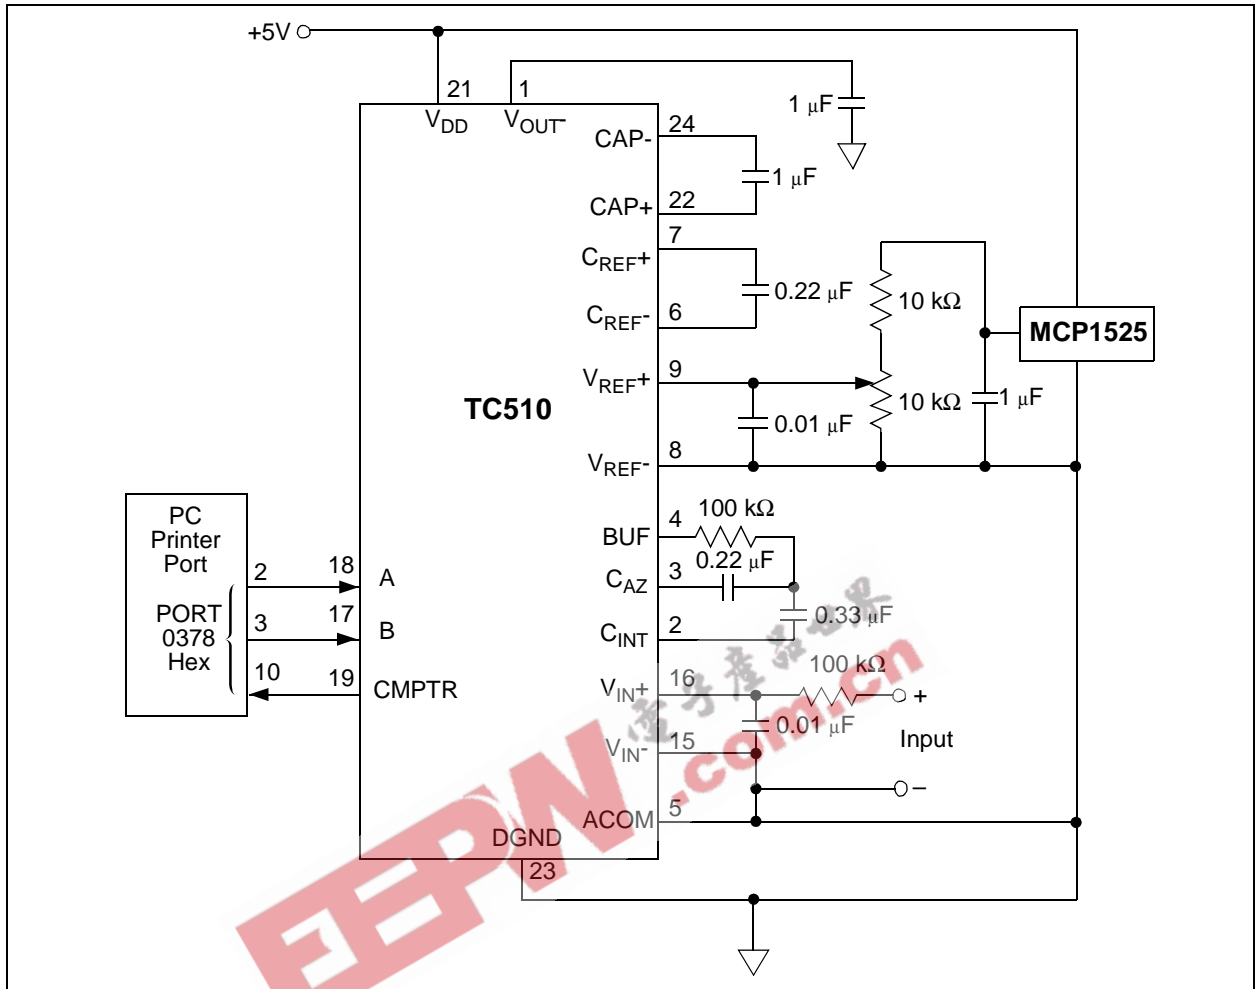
+5V

21
$V_{DD}$
1
$V_{OUT}-$
1 µF
CAP-
24
1 µF
CAP+
22
7
$C_{REF}+$
0.22 µF
10 kΩ
$C_{REF}-$
6
MCP1525
$V_{REF}+$
9
10 kΩ
1 µF
TC510
0.01 µF
$V_{REF}-$
8

PC
Printer
Port

PORT
0378
Hex

2
18
A
3
17
B
10
19
CMPTR

BUF
4
100 kΩ
0.22 µF
$C_{AZ}$
3
0.33 µF
$C_{INT}$
2
100 kΩ
$V_{IN}+$
16
+
0.01 µF
Input
$V_{IN}-$
15
–
ACOM
5
DGND
23

EEPW
.com.cn
电子产品世界